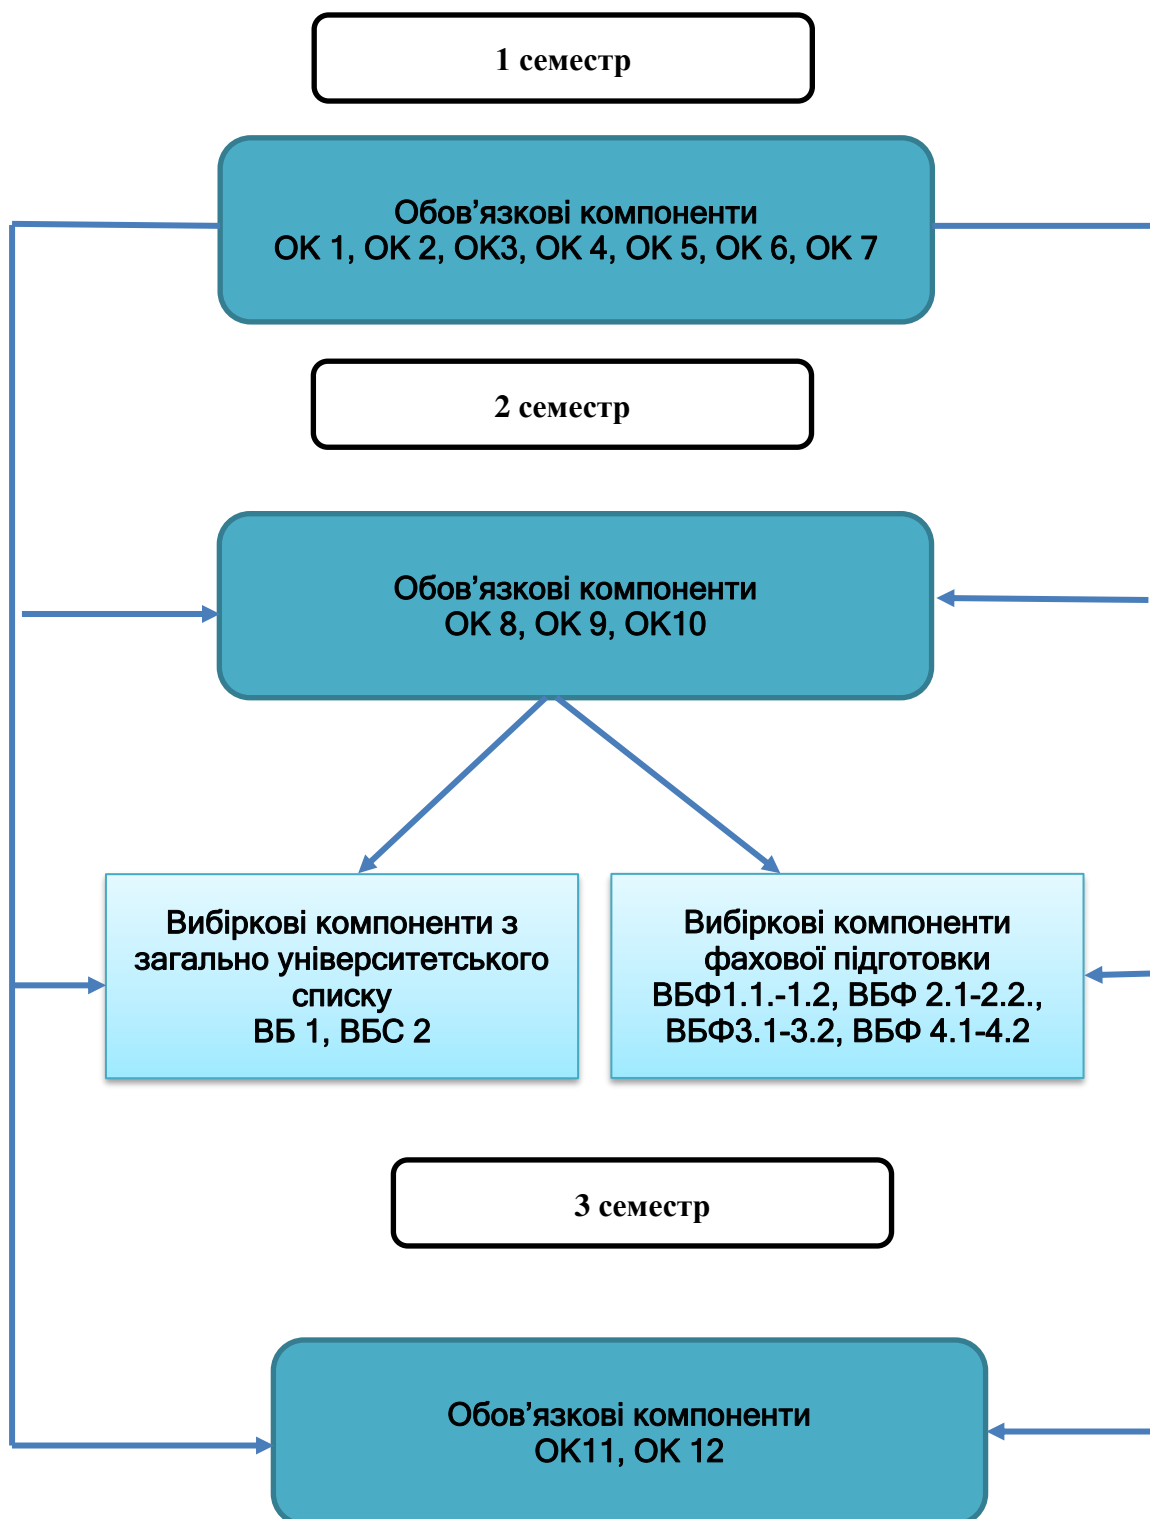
1 семестр

Обов’язкові компоненти
ОК 1, ОК 2, ОК3, ОК 4, ОК 5, ОК 6, ОК 7

2 семестр

Обов’язкові компоненти
ОК 8, ОК 9, ОК10

Вибіркові компоненти з загально університетського списку
ВБ 1, ВБС 2

Вибіркові компоненти фахової підготовки
ВБФ1.1.-1.2, ВБФ 2.1-2.2., ВБФ3.1-3.2, ВБФ 4.1-4.2

3 семестр

Обов’язкові компоненти
ОК11, ОК 12